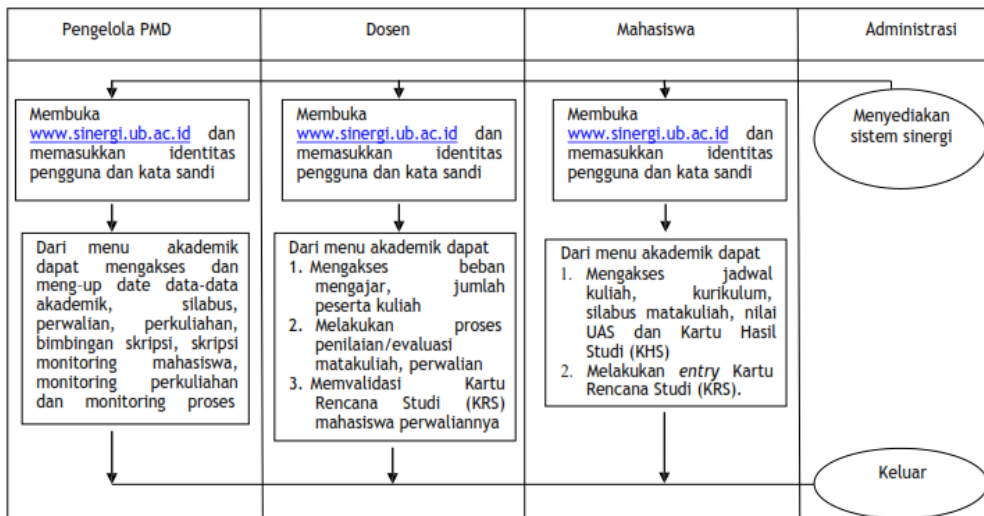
Pengelola PMD

Dosen

Mahasiswa

Administrasi

Membuka www.sinergi.ub.ac.id dan memasukkan identitas pengguna dan kata sandi

Membuka www.sinergi.ub.ac.id dan memasukkan identitas pengguna dan kata sandi

Membuka www.sinergi.ub.ac.id dan memasukkan identitas pengguna dan kata sandi

Menyediakan sistem sinergi

Dari menu akademik dapat mengakses dan meng-up date data-data akademik, silabus, perwalian, perkuliahan, bimbingan skripsi, skripsi monitoring mahasiswa, monitoring perkuliahan dan monitoring proses

Dari menu akademik dapat
1. Mengakses beban mengajar, jumlah peserta kuliah
2. Melakukan proses penilaian/evaluasi matakuliah, perwalian
3. Memvalidasi Kartu Rencana Studi (KRS) mahasiswa perwaliannya

Dari menu akademik dapat
1. Mengakses jadwal kuliah, kurikulum, silabus matakuliah, nilai UAS dan Kartu Hasil Studi (KHS)
2. Melakukan *entry* Kartu Rencana Studi (KRS).

Keluar